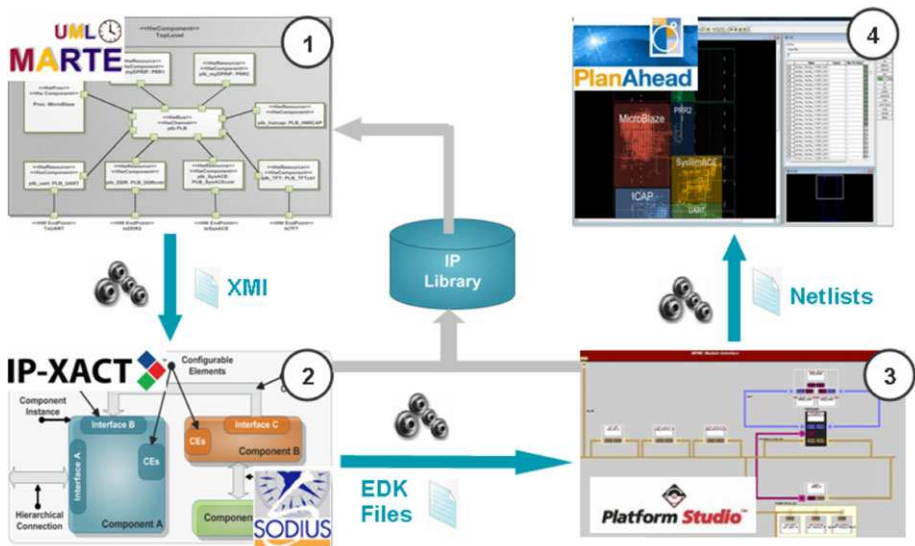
UML MARTE

1

<<HwComponent>> TopLevel

<<HwResource>> <<HwComponent>> my_DPRP: PRR1

<<HwResource>> <<HwComponent>> my_DPRP: PRR2

<<HwProc>> <<HwComponent>> Proc: MicroBlaze

<<HwBus>> <<HwComponent>> plb: PLB

plb_hwicap: PLB_HWICAP

<<HwResource>> <<HwComponent>> plb_uart: PLB_UART

plb_DDR: PLB_DDRctrl

plb_SysACE: PLB_SysACEctrl

plb_TFT: PLB_TFTctrl

<<HW EndPoint>> ToUART

<<HW EndPoint>> toDDR2

<<HW EndPoint>> toSysACE

<<HW EndPoint>> toTFT

XMI

IP Library

4

PlanAhead

MicroBlaze

PRR2

SystemACE

ICAP

UART

Netlists

IP-XACT

Configurable Elements

2

Component Instance

Interface B

Interface A

CEs

CEs

Interface C

Component B

Hierarchical Connection

Component A

Component

SODIUS

EDK Files

3

Platform Studio